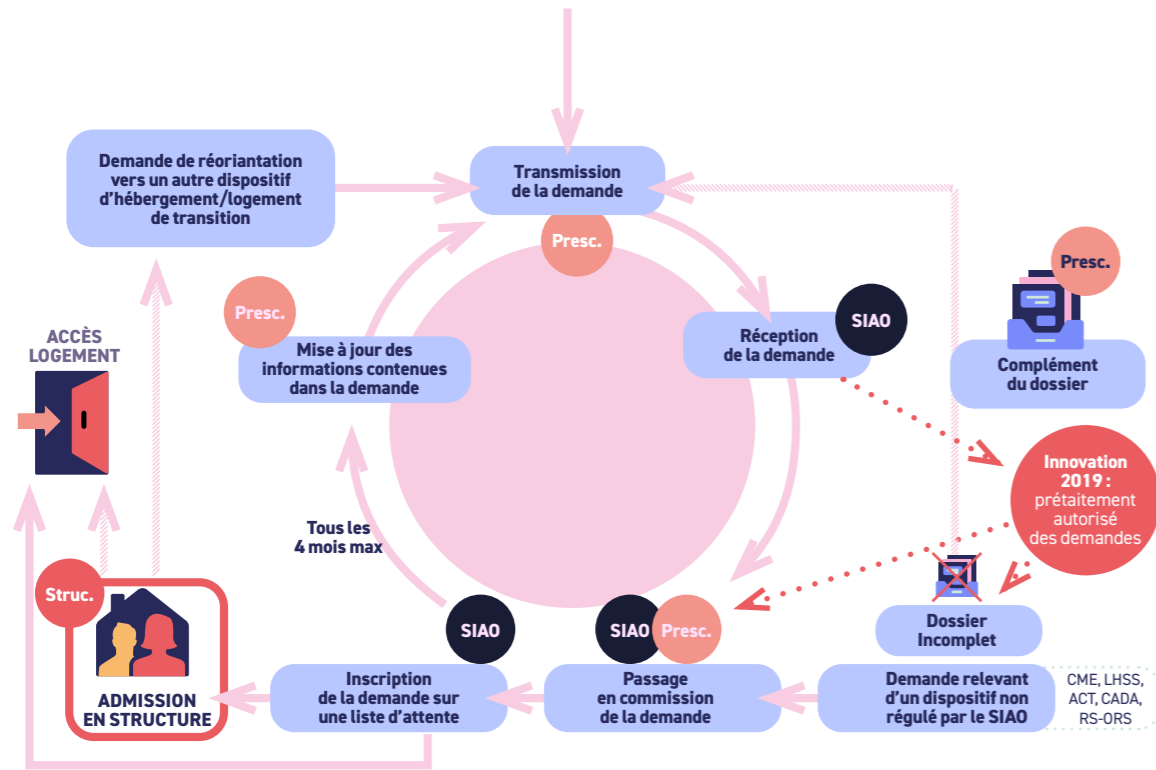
Demande de réorientation vers un autre dispositif d'hébergement/logement de transition

Transmission de la demande

Presc.

Presc.

Complément du dossier

ACCÈS LOGEMENT

Presc.

Mise à jour des informations contenues dans la demande

Réception de la demande

SIAO

Innovation 2019 : prétaitement autorisé des demandes

Tous les 4 mois max

Dossier Incomplet

Struc.

ADMISSION EN STRUCTURE

SIAO

Inscription de la demande sur une liste d'attente

SIAO

Presc.

Passage en commission de la demande

Demande relevant d'un dispositif non régulé par le SIAO

CME, LHSS, ACT, CADA, RS-ORS